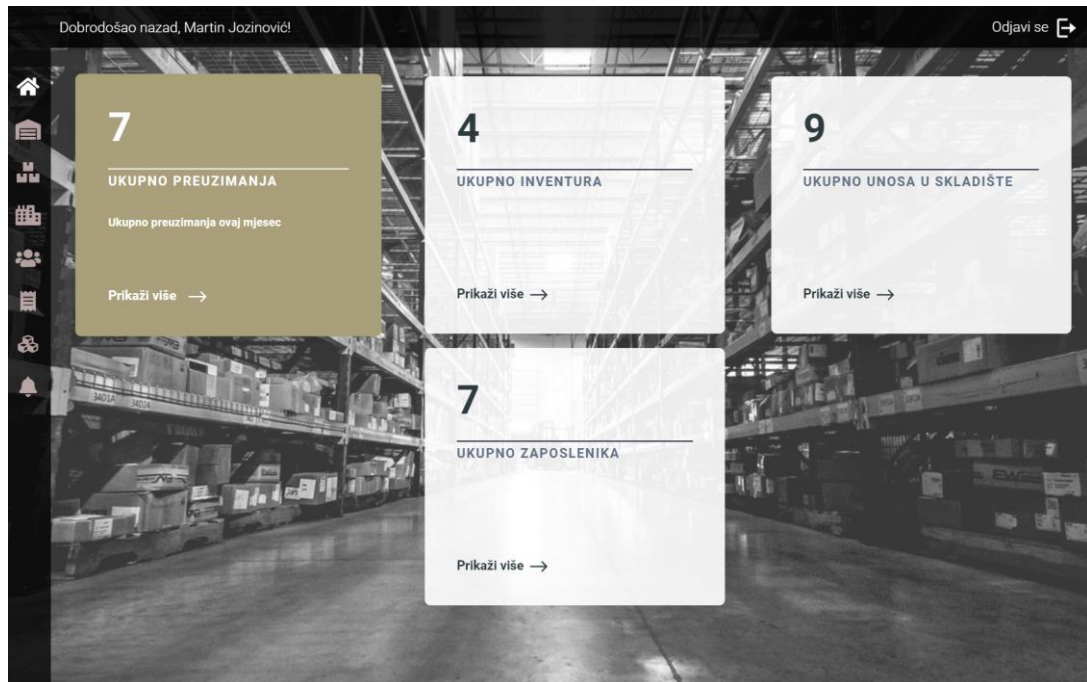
Dobrodošao nazad, Martin Jozinović!

Odjavi se

7

UKUPNO PREUZIMANJA

Ukupno preuzimanja ovaj mjesec

Prikaži više →

4

UKUPNO INVENTURA

Prikaži više →

9

UKUPNO UNOSA U SKLADIŠTE

Prikaži više →

7

UKUPNO ZAPOSLENIKA

Prikaži više →